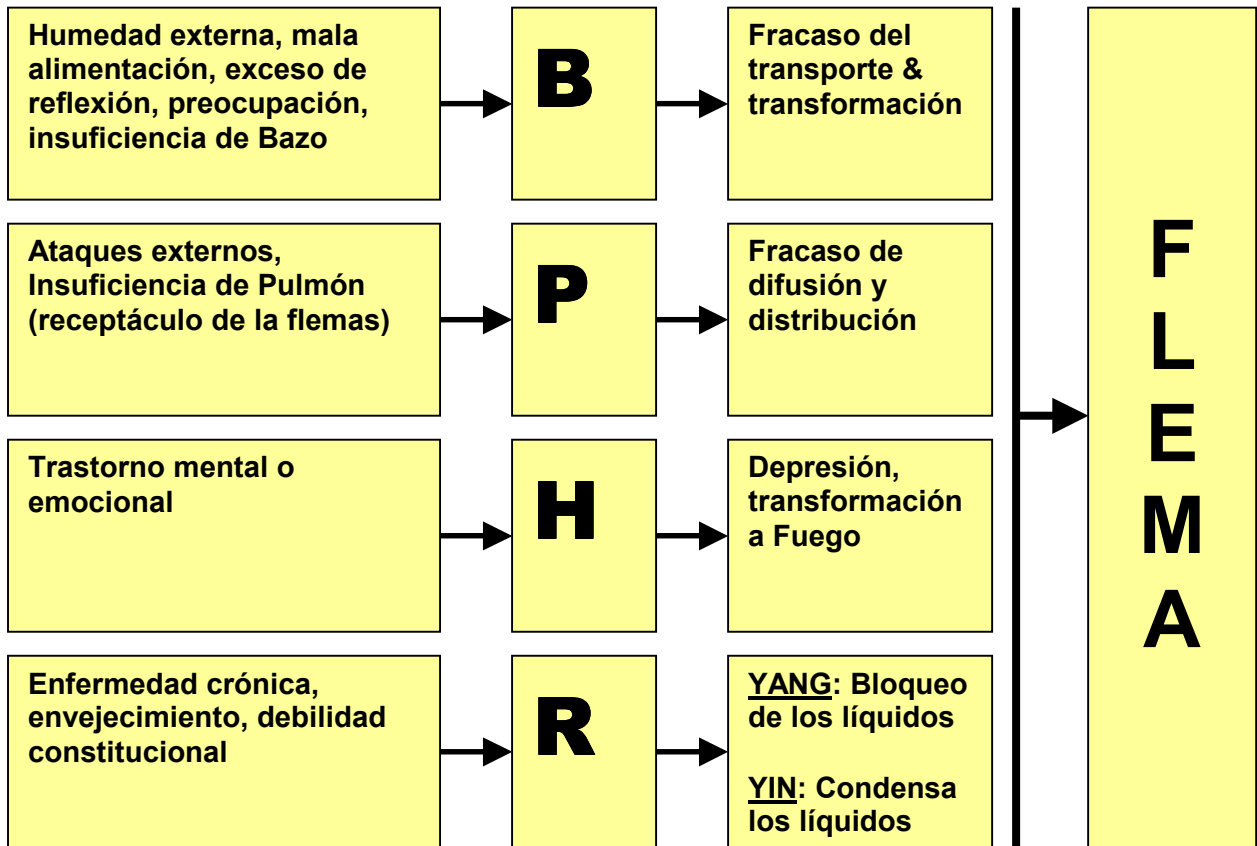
Humedad externa, mala alimentación, exceso de reflexión, preocupación, insuficiencia de Bazo

B

Fracaso del transporte & transformación

Ataques externos, Insuficiencia de Pulmón (receptáculo de la flemas)

P

Fracaso de difusión y distribución

Trastorno mental o emocional

H

Depresión, transformación a Fuego

Enfermedad crónica, envejecimiento, debilidad constitucional

R

YANG: Bloqueo de los líquidos

YIN: Condensa los líquidos

FLEMA